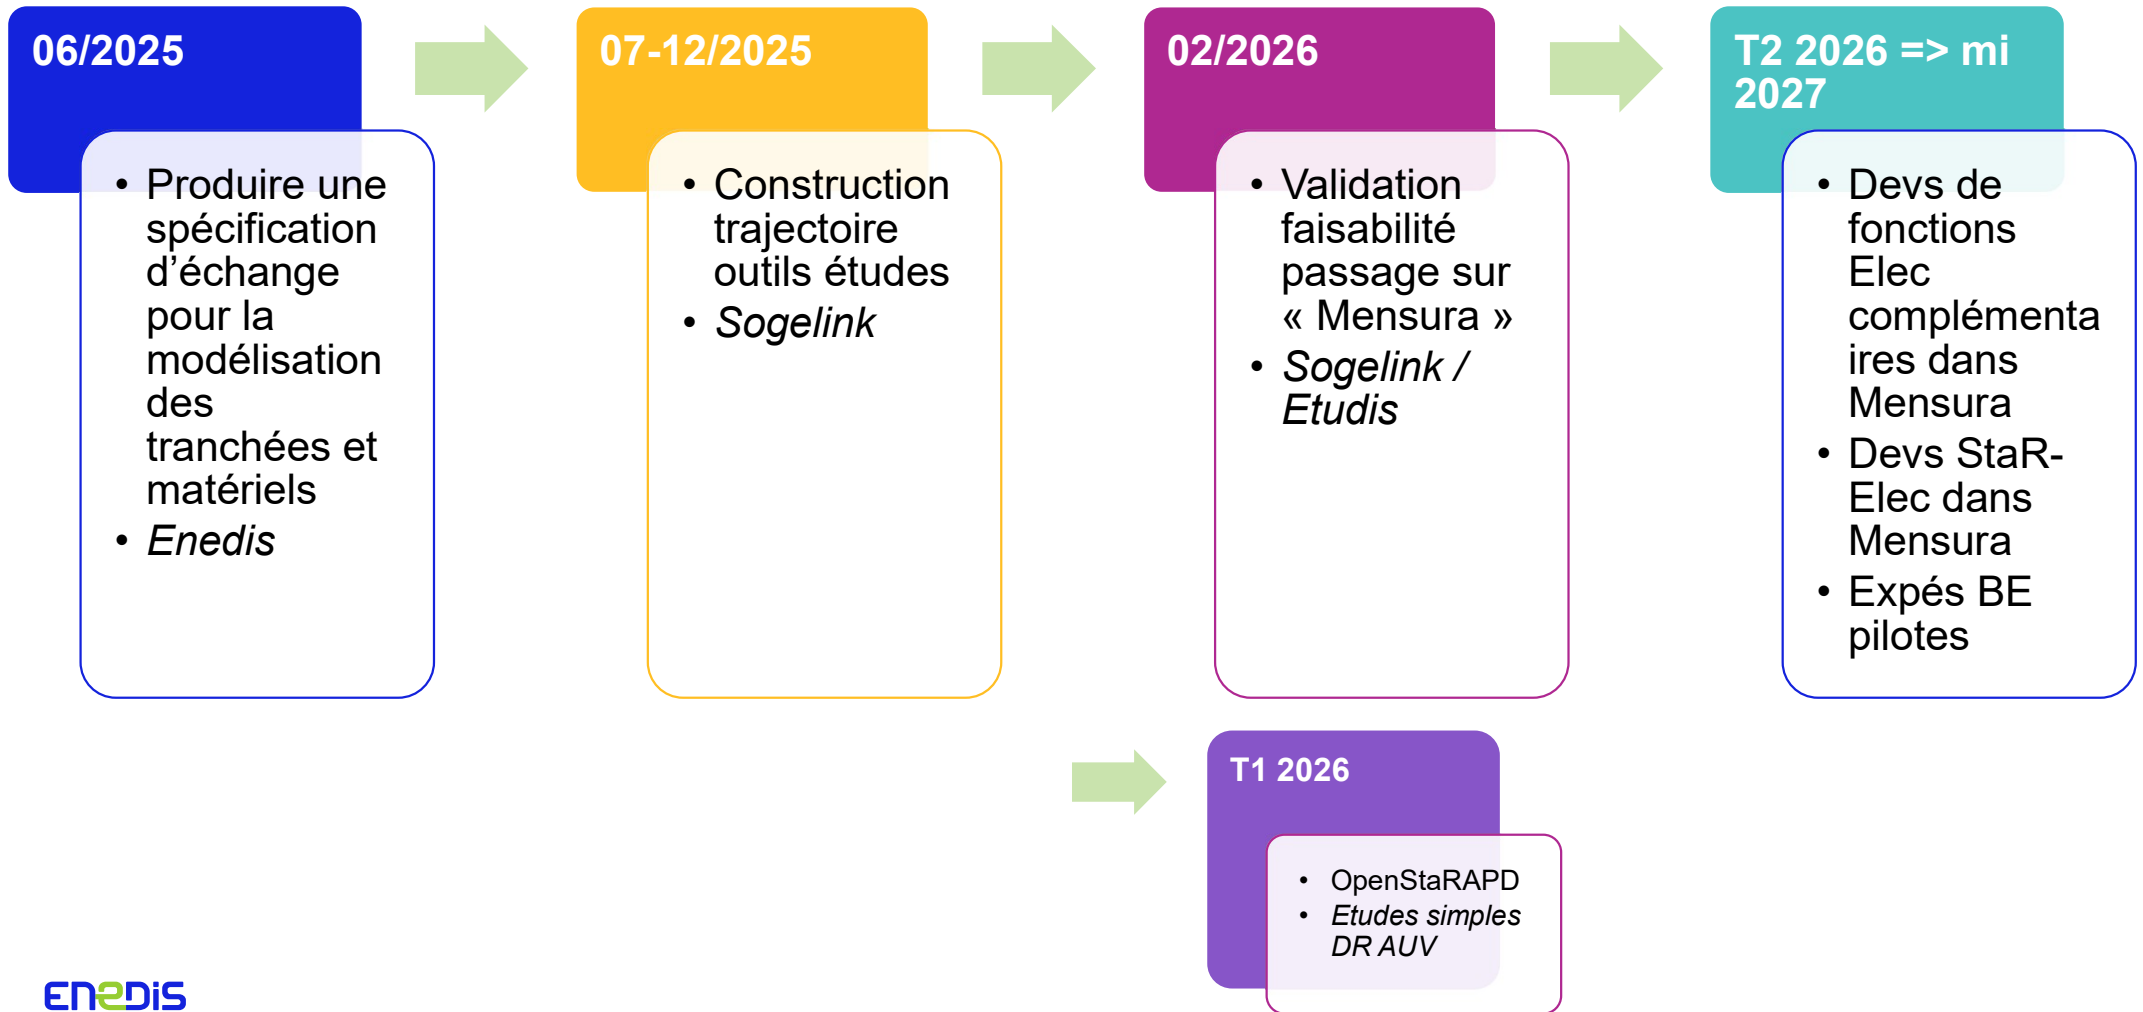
06/2025

- Produire une spécification d’échange pour la modélisation des tranchées et matériels
- *Enedis*

07-12/2025

- Construction trajectoire outils études
- *Sogelink*

02/2026

- Validation faisabilité passage sur « Mensura »
- *Sogelink / Etudis*

T2 2026 => mi 2027

- Devs de fonctions Elec complémentaires dans Mensura
- Devs StaR-Elec dans Mensura
- Expés BE pilotes

T1 2026

- OpenStaRAPD
- *Etudes simples DR AUV*

ENEDIS